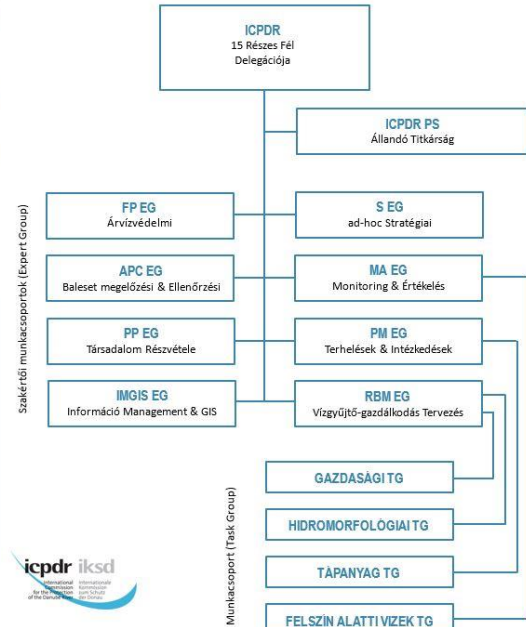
ICPDR
15 Részes Fél
Delegációja

ICPDR PS
Állandó Titkárság

Szakértői munkacsoportok (Expert Group)

FP EG
Árvízvédelmi

S EG
ad-hoc Stratégiai

APC EG
Baleset megelőzési & Ellenőrzési

MA EG
Monitoring & Értékelés

PP EG
Társadalom Részvétele

PM EG
Terhelések & Intézkedések

IMGIS EG
Információ Management & GIS

RBM EG
Vízgyűjtő-gazdálkodás Tervezés

Munkacsoport (Task Group)

GAZDASÁGI TG

HIDROMORFOLÓGIAI TG

TÁPANYAG TG

FELSZÍN ALATTI VIZEK TG

icpdr iksd
International Commission for the Protection of the Danube River
Internationale Kommission zum Schutz der Donau